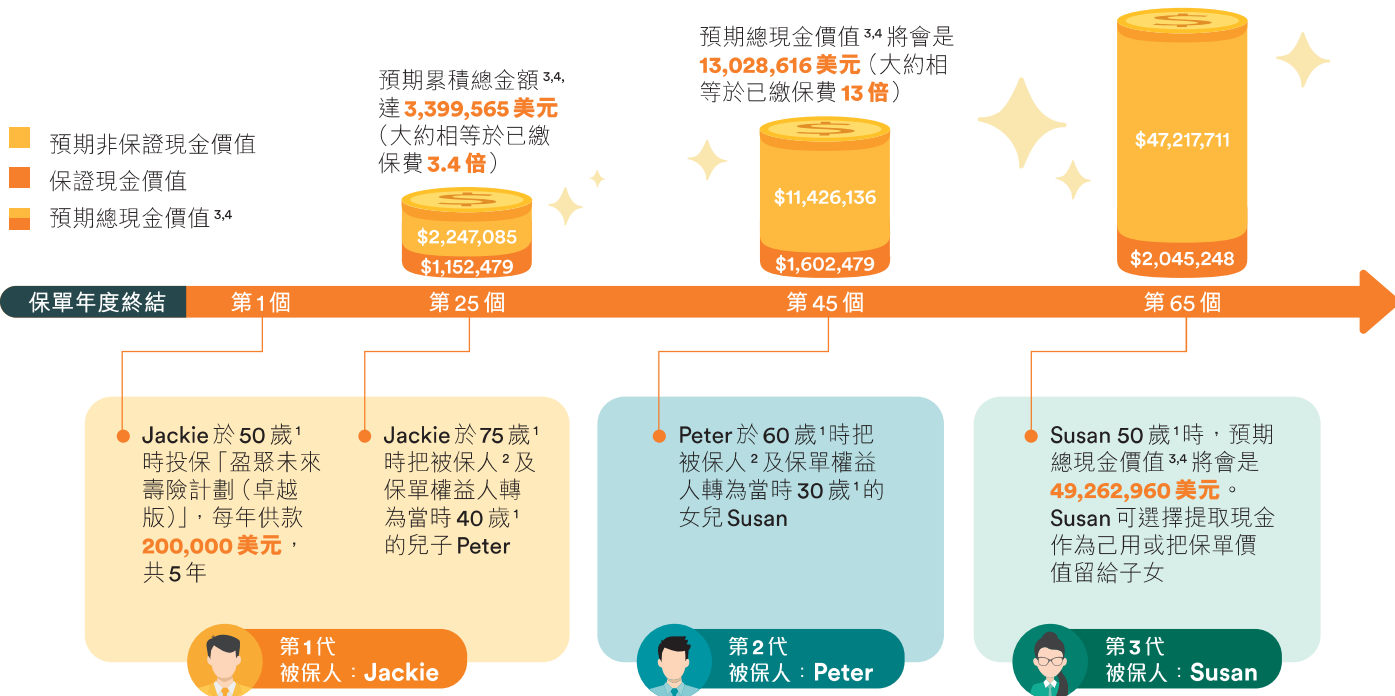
預期非保證現金價值
保證現金價值
預期總現金價值 $^{3,4}$

預期累積總金額 $^{3,4,}$ 達 3,399,565 美元（大約相等於已繳保費 3.4 倍）

$2,247,085
$1,152,479

預期總現金價值 $^{3,4}$ 將會是 13,028,616 美元（大約相等於已繳保費 13 倍）

$11,426,136
$1,602,479

$47,217,711
$2,045,248

保單年度終結　第 1 個　第 25 個　第 45 個　第 65 個

Jackie 於 50 歲 $^{1}$ 時投保「盈聚未來壽險計劃（卓越版）」，每年供款 200,000 美元，共 5 年

Jackie 於 75 歲 $^{1}$ 時把被保人 $^{2}$ 及保單權益人轉為當時 40 歲 $^{1}$ 的兒子 Peter

第 1 代
被保人：Jackie

Peter 於 60 歲 $^{1}$ 時把被保人 $^{2}$ 及保單權益人轉為當時 30 歲 $^{1}$ 的女兒 Susan

第 2 代
被保人：Peter

Susan 50 歲 $^{1}$ 時，預期總現金價值 $^{3,4}$ 將會是 49,262,960 美元。Susan 可選擇提取現金作為己用或把保單價值留給子女

第 3 代
被保人：Susan